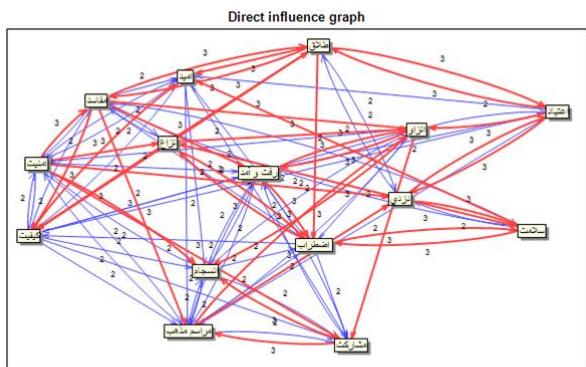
Direct influence graph

طلاق
امید
مفاسد
عشوائی
آزادی
نزاع
امنیت
رفت و آمد
تزاحم
سلامت
کیفیت
اضطراب
انسجام
مراسم مذهبی
مشارکت

3 2 3 2 3 3 2 3 2 2 3 3 2 2 3 2 2 2 3 2 3 3 2 2 3 2 2 2 3 2 3 2 3 2 2 3 2 2 3 2 3 2 2 2 3 2 2 3 2 2 3 2 2 3 3